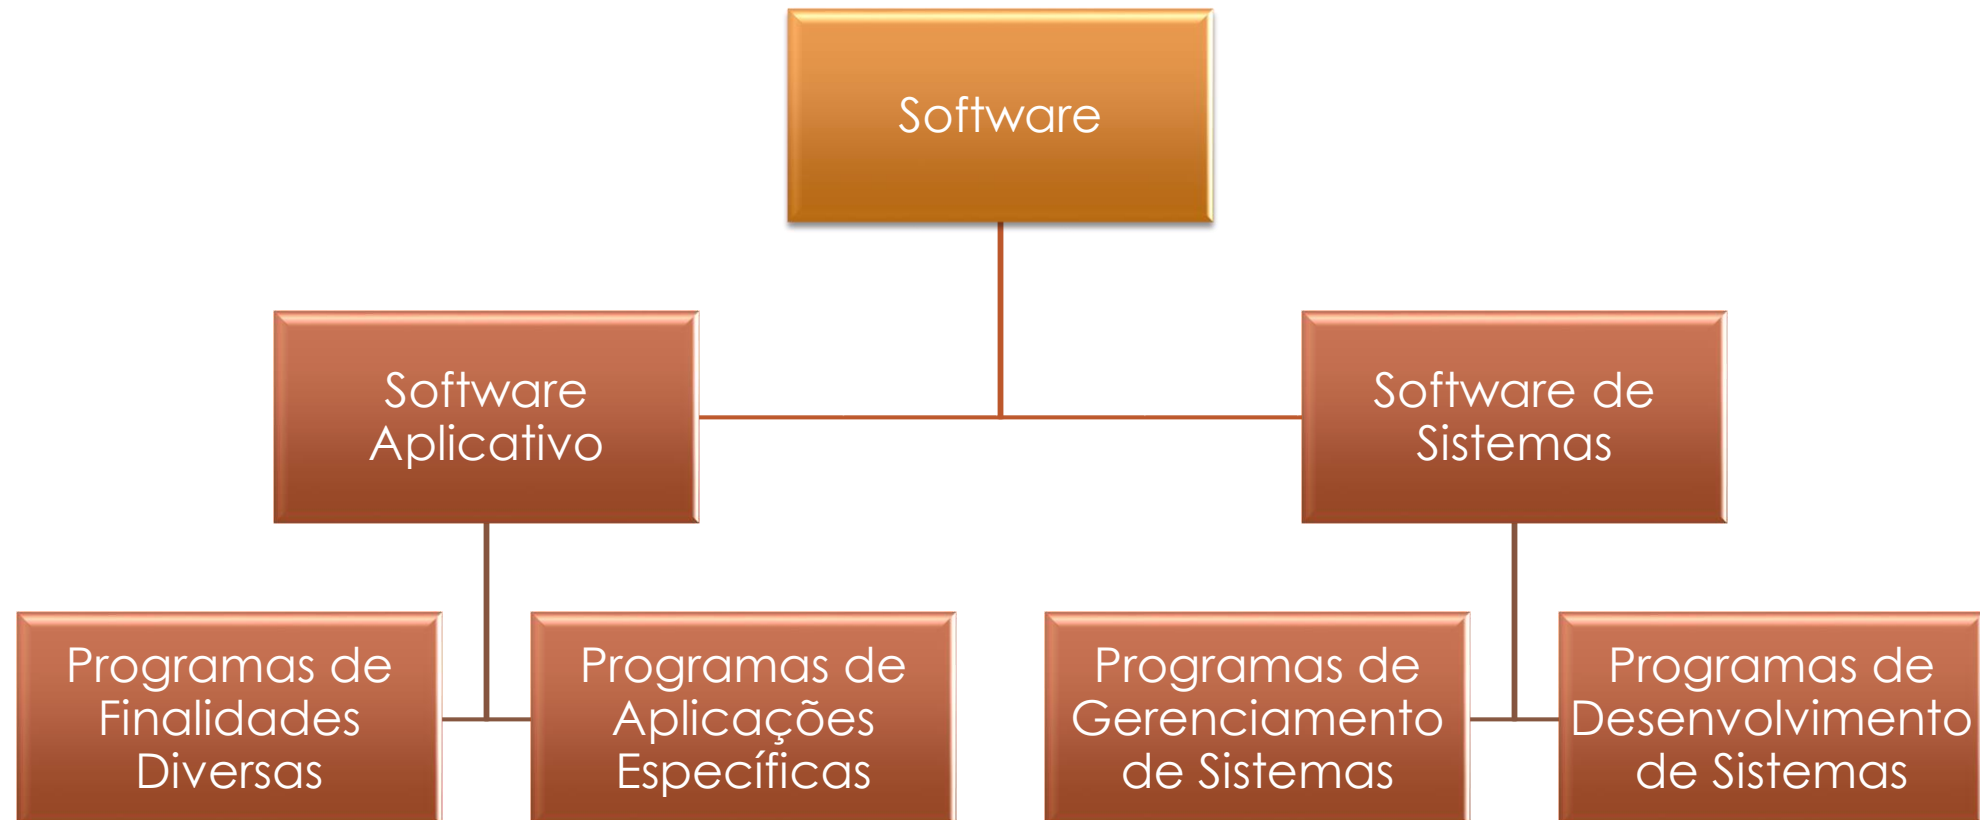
Software

Software Aplicativo

Software de Sistemas

Programas de Finalidades Diversas

Programas de Aplicações Específicas

Programas de Gerenciamento de Sistemas

Programas de Desenvolvimento de Sistemas